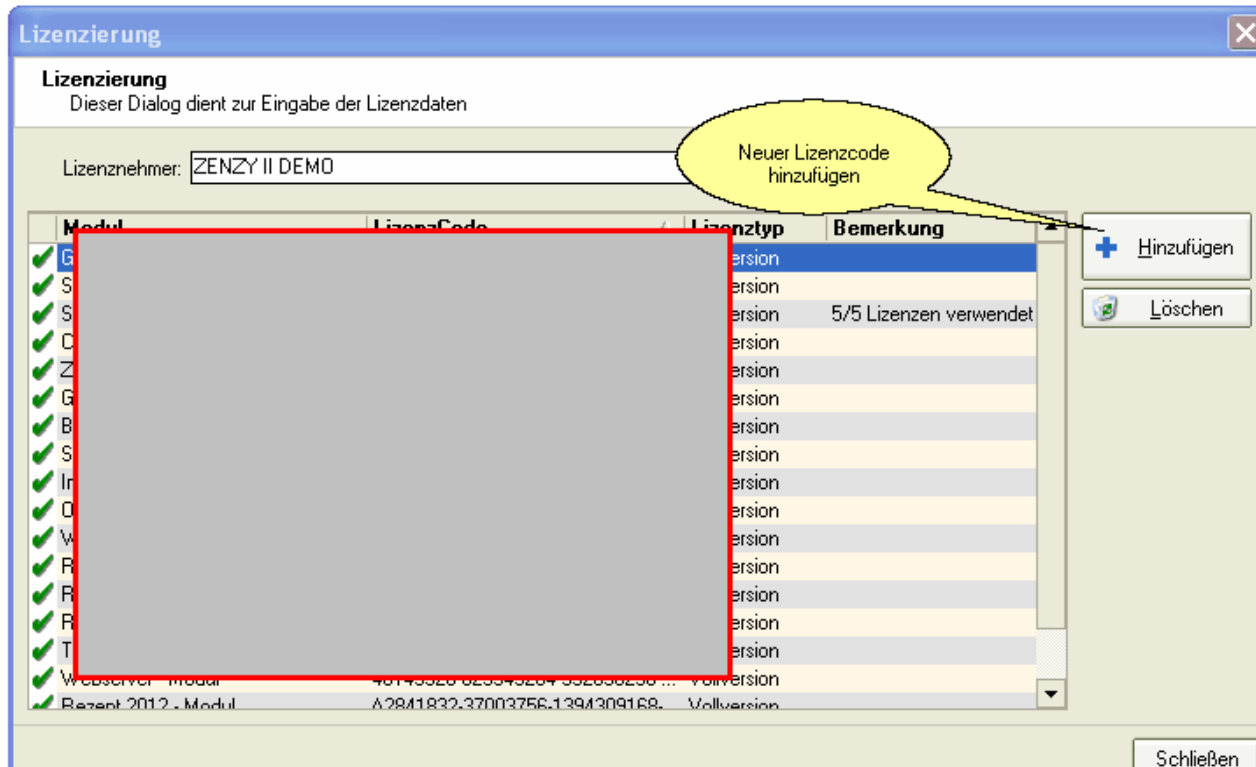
Lizenzierung

Lizenzierung
Dieser Dialog dient zur Eingabe der Lizenzdaten

Lizenznehmer: ZENZY II DEMO

Neuer Lizenzcode hinzufügen

| Modul | LizenzCode | Lizenztyp | Bemerkung |
|---|---|---|---|
| G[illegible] | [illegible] | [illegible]version | |
| S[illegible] | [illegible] | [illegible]version | |
| S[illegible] | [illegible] | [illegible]version | 5/5 Lizenzen verwendet |
| C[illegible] | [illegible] | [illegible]version | |
| Z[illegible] | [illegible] | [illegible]version | |
| G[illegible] | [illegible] | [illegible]version | |
| B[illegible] | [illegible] | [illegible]version | |
| S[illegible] | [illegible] | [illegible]version | |
| In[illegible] | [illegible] | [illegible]version | |
| O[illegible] | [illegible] | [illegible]version | |
| W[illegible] | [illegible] | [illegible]version | |
| R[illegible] | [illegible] | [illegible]version | |
| R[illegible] | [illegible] | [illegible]version | |
| R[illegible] | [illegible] | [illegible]version | |
| T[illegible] | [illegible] | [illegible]version | |
| Webserver - Modul | 48143328-82334328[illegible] ... | Vollversion | |
| Rezept 2012 - Modul | A2841832-37003756-1394309168- | Vollversion | |

Hinzufügen
Löschen

Schließen